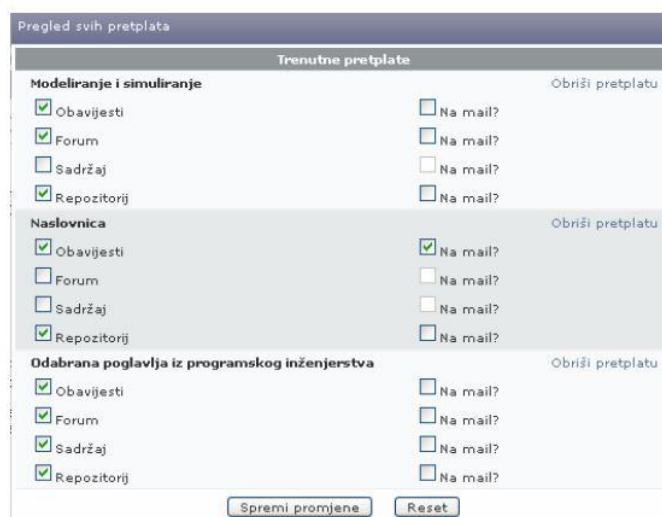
Pregled svih pretplata

Trenutne pretplate

Modeliranje i simuliranje | Obriši pretplatu

Obavijesti | Na mail?
Forum | Na mail?
Sadržaj | Na mail?
Repozitorij | Na mail?

Naslovnica | Obriši pretplatu

Obavijesti | Na mail?
Forum | Na mail?
Sadržaj | Na mail?
Repozitorij | Na mail?

Odabrana poglavlja iz programskog inženjerstva | Obriši pretplatu

Obavijesti | Na mail?
Forum | Na mail?
Sadržaj | Na mail?
Repozitorij | Na mail?

Spremi promjene | Reset